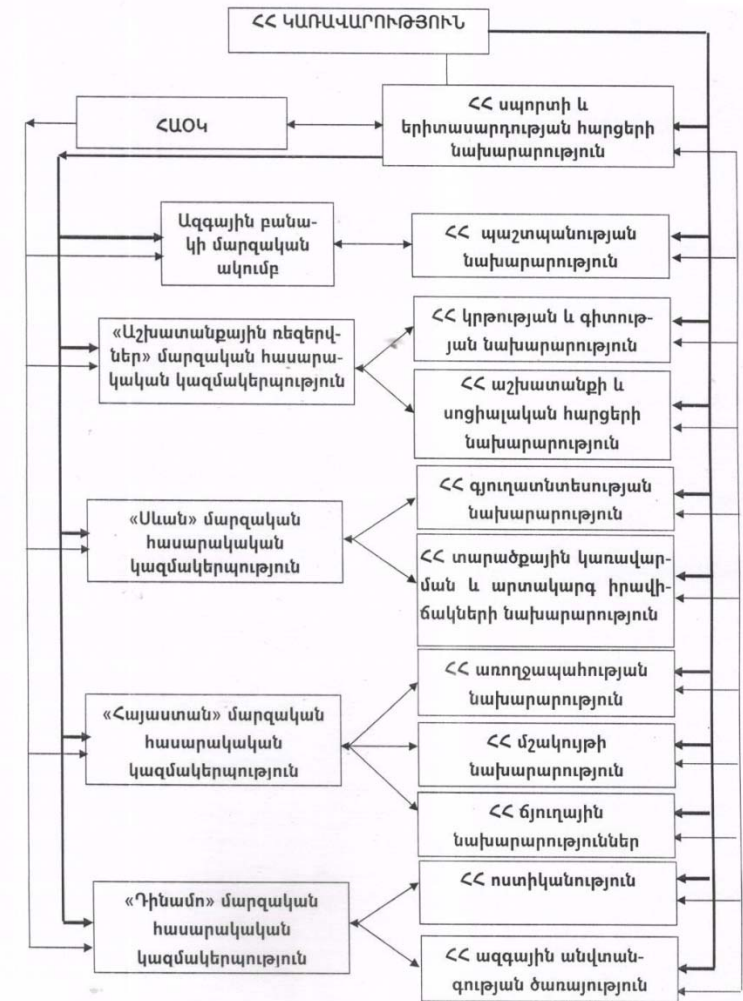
ՀՀ ԿԱՌԱՎԱՐՈՒԹՅՈՒՆ

ՀԱՕԿ

ՀՀ սպորտի և երիտասարդության հարցերի նախարարություն

Ազգային բանակի մարզական ակումբ

ՀՀ պաշտպանության նախարարություն

«Աշխատանքային ռեզերվներ» մարզական հասարակական կազմակերպություն

ՀՀ կրթության և գիտության նախարարություն

ՀՀ աշխատանքի և սոցիալական հարցերի նախարարություն

«Սևան» մարզական հասարակական կազմակերպություն

ՀՀ գյուղատնտեսության նախարարություն

ՀՀ տարածքային կառավարման և արտակարգ իրավիճակների նախարարություն

«Հայաստան» մարզական հասարակական կազմակերպություն

ՀՀ առողջապահության նախարարություն

ՀՀ մշակույթի նախարարություն

ՀՀ ճյուղային նախարարություններ

«Դինամո» մարզական հասարակական կազմակերպություն

ՀՀ ոստիկանություն

ՀՀ ազգային անվտանգության ծառայություն